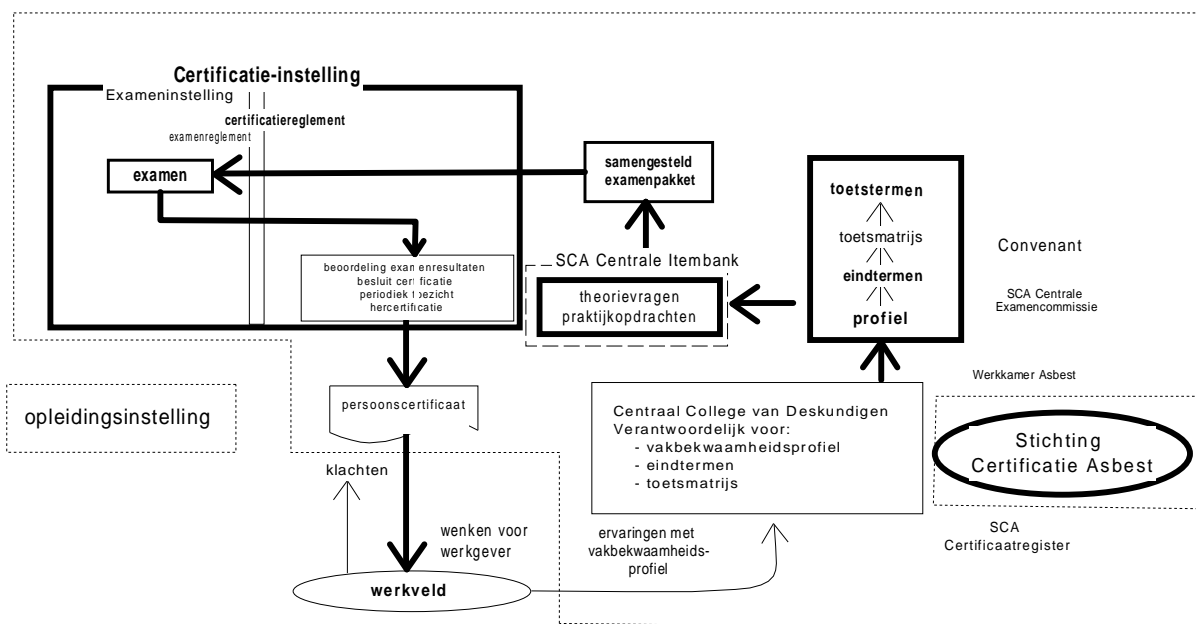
Certificatie-instelling

Exameninstelling

certificatiereglement

examenreglement

examen

samengesteld examenpakket

toetstermen

toetsmatrijs

eindtermen

profiel

Convenant

SCA Centrale Itembank

beoordeling examenresultaten
besluit certificatie
periodiek toezicht
hercertificatie

theorievragen
praktijkopdrachten

SCA Centrale Examencommissie

Werkkamer Asbest

opleidingsinstelling

persoonscertificaat

Centraal College van Deskundigen
Verantwoordelijk voor:
- vakbekwaamheidsprofiel
- eindtermen
- toetsmatrijs

Stichting Certificatie Asbest

klachten

wenken voor werkgever

ervaringen met vakbekwaamheidsprofiel

SCA Certificaatregister

werkveld